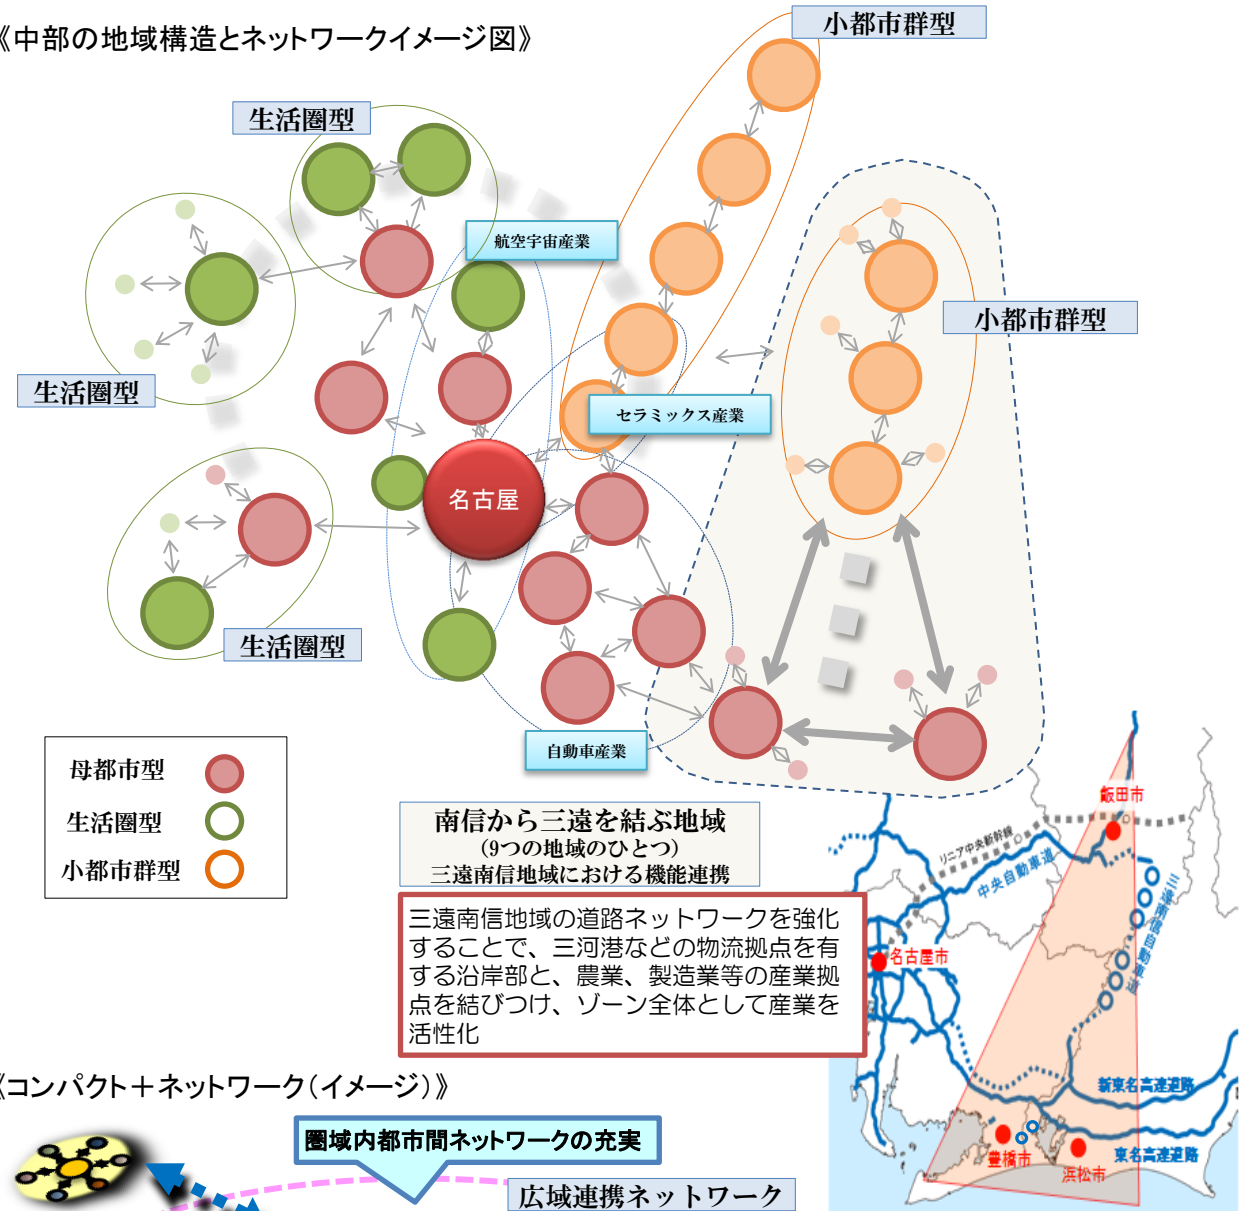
《中部の地域構造とネットワークイメージ図》

小都市群型

生活圏型

航空宇宙産業

生活圏型

小都市群型

セラミックス産業

名古屋

生活圏型

自動車産業

母都市型
生活圏型
小都市群型

南信から三遠を結ぶ地域
(9つの地域のひとつ)
三遠南信地域における機能連携

三遠南信地域の道路ネットワークを強化することで、三河港などの物流拠点を有する沿岸部と、農業、製造業等の産業拠点を結びつけ、ゾーン全体として産業を活性化

飯田市
リニア中央新幹線
中央自動車道
三遠南信自動車道
名古屋市
新東名高速道路
東名高速道路
豊橋市
浜松市

《コンパクト＋ネットワーク(イメージ)》

圏域内都市間ネットワークの充実

広域連携ネットワーク